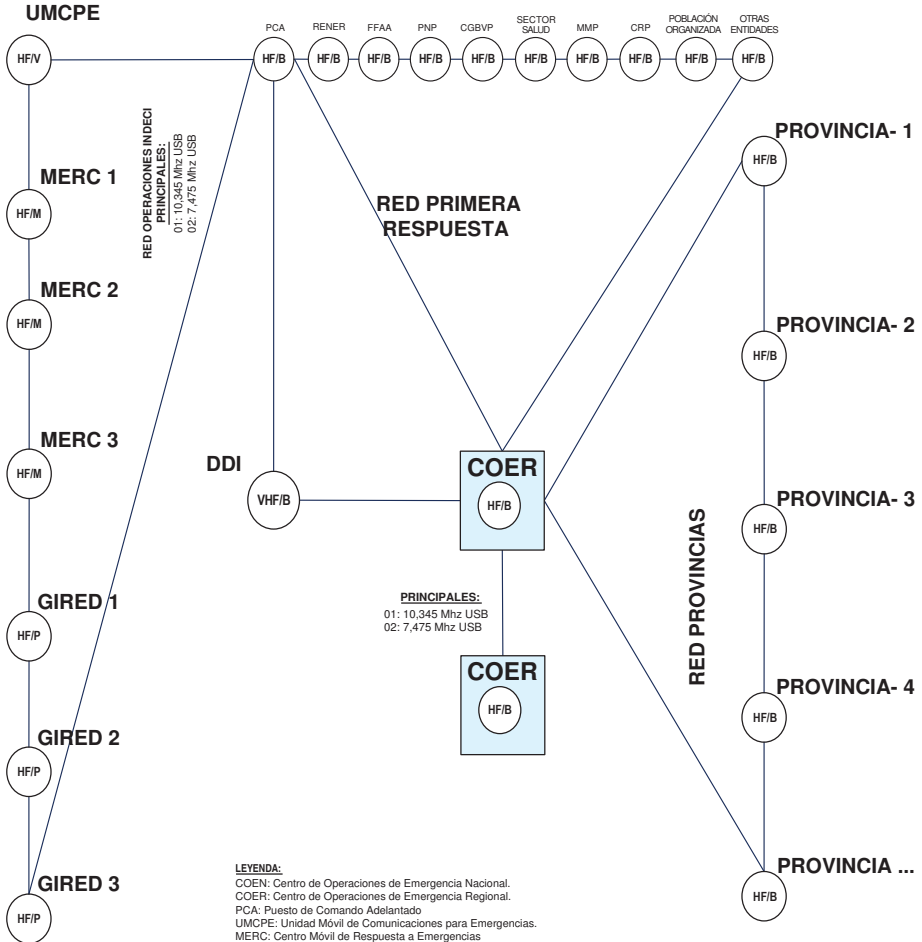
UMCPE

HF/V

PCA RENER FFAA PNP CGBVP SECTOR SALUD MMP CRP POBLACIÓN ORGANIZADA OTRAS ENTIDADES

HF/B HF/B HF/B HF/B HF/B HF/B HF/B HF/B HF/B HF/B

RED OPERACIONES INDECI
PRINCIPALES:
01: 10,345 Mhz USB
02: 7,475 Mhz USB

MERC 1
HF/M

MERC 2
HF/M

MERC 3
HF/M

GIRED 1
HF/P

GIRED 2
HF/P

GIRED 3
HF/P

RED PRIMERA RESPUESTA

DDI
VHF/B

COER
HF/B

PRINCIPALES:
01: 10,345 Mhz USB
02: 7,475 Mhz USB

COER
HF/B

PROVINCIA- 1
HF/B

PROVINCIA- 2
HF/B

PROVINCIA- 3
HF/B

RED PROVINCIAS

PROVINCIA- 4
HF/B

PROVINCIA ...
HF/B

LEYENDA:
COEN: Centro de Operaciones de Emergencia Nacional.
COER: Centro de Operaciones de Emergencia Regional.
PCA: Puesto de Comando Adelantado
UMCPE: Unidad Móvil de Comunicaciones para Emergencias.
MERC: Centro Móvil de Respuesta a Emergencias